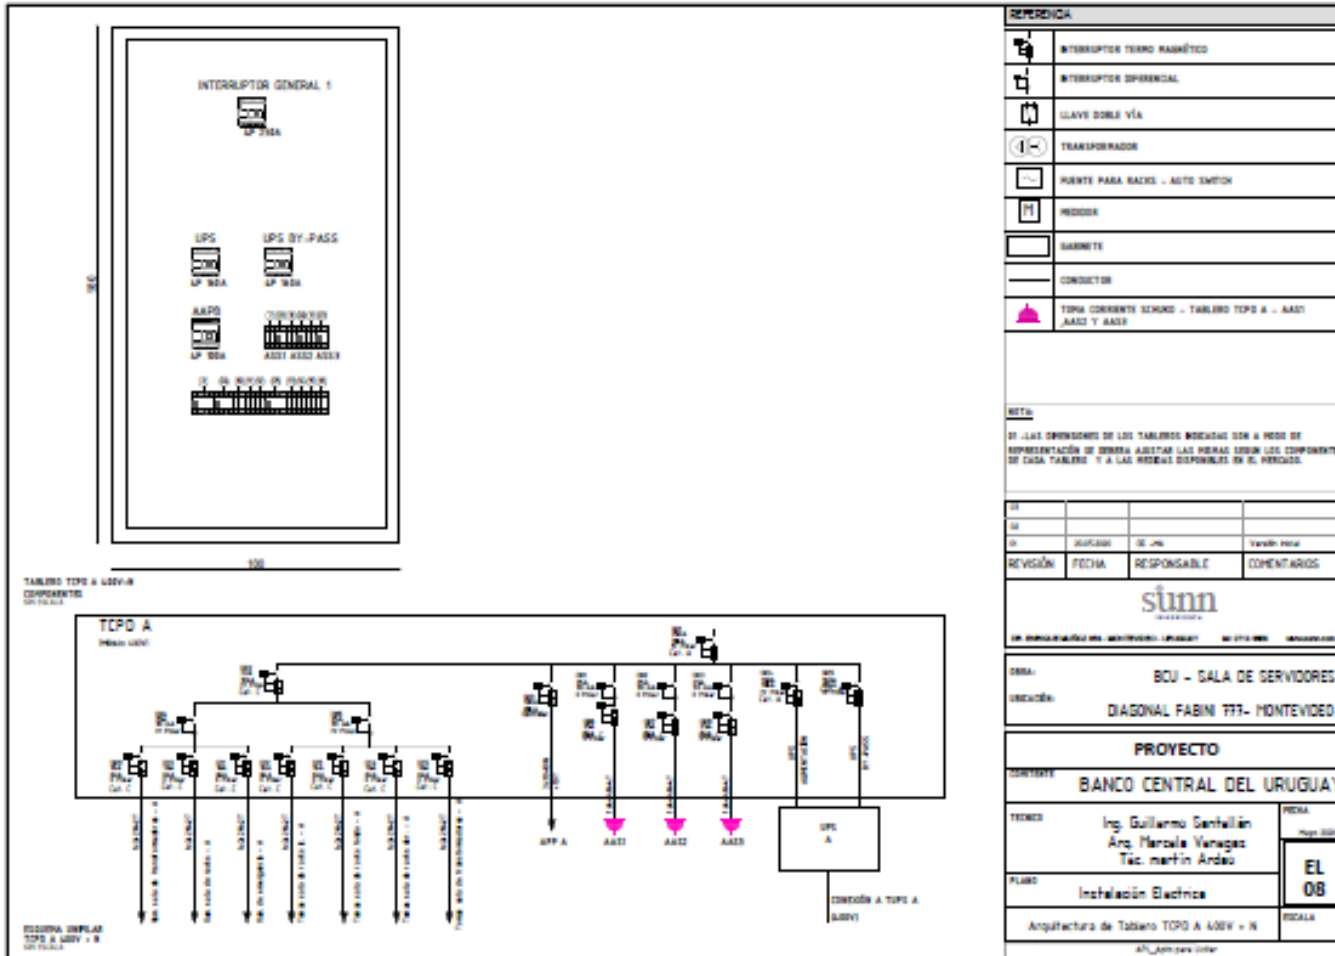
INTERRUPTOR GENERAL 1

UPS

UPS BY-PASS

AAPS

AAS1 AAS2 AAS3

100

TABLERO TCPO A 400V+N
COMPONENTES

TCPO A

APP A

AAS1

AAS2

AAS3

UPS
A

CONEXIÓN A TCPS A 400V

ESQUEMA UNIFILAR
TCPO A 400V + N

REFERENCIA

| | |
|---|---|
| | INTERRUPTOR TERMO MAGNÉTICO |
| | INTERRUPTOR DIFERENCIAL |
| | LLAVE DOBLE VÍA |
| | TRANSFORMADOR |
| | FUENTE PARA RACKS - AUTO SWITCH |
| M | MEDIDOR |
| | GABINETE |
| | CONDUCTOR |
| | TOMA CORRIENTE SCHUKO - TABLERO TCPO A - AAS1 ,AAS2 Y AAS3 |

NOTA:

01 .LAS DIMENSIONES DE LOS TABLEROS INDICADAS SON A MODO DE REPRESENTACIÓN SE DEBERA AJUSTAR LAS MISMAS SEGUN LOS COMPONENTES DE CADA TABLERO Y A LAS MEDIDAS DISPONIBLES EN EL MERCADO.

| REVISIÓN | FECHA | RESPONSABLE | COMENTARIOS |
|---|---|---|---|
| 03 | | | |
| 02 | | | |
| 01 | 20/05/2020 | OC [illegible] | Versión inicial |

sinn

OBRA: BCU - SALA DE SERVIDORES
UBICACIÓN: DIAGONAL FABINI 777- MONTEVIDEO

PROYECTO

CLIENTE BANCO CENTRAL DEL URUGUAY

TECNICO Ing. Guillermo Santellán
Arq. Marcela Venegas
Téc. martín Ardao

FECHA Mayo 2020

PLANO Instalación Electrica

EL 08

Arquitectura de Tablero TCPO A 400V + N

ESCALA